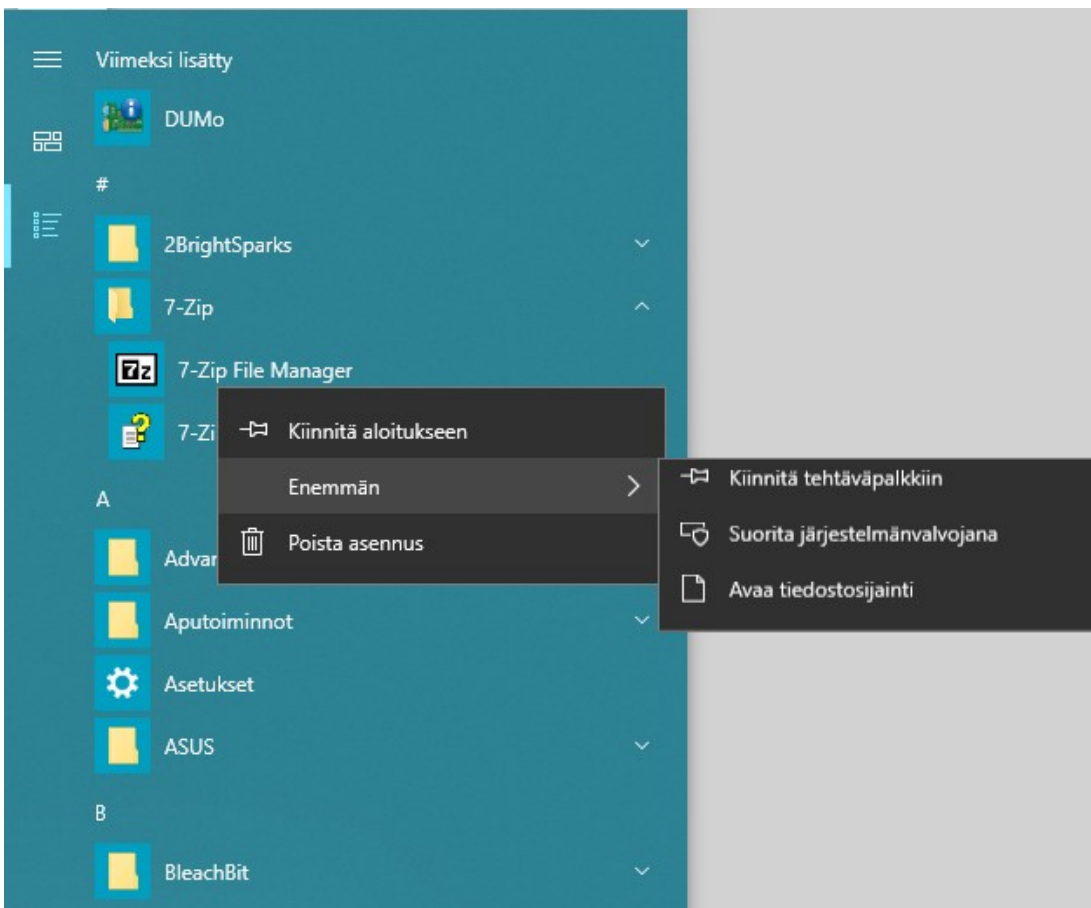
Viimeksi lisätty

DUMo

#

2BrightSparks

7-Zip

7-Zip File Manager

7-Zi

Kiinnitä aloitukseen

Enemmän

Poista asennus

Kiinnitä tehtäväpalkkiin

Suorita järjestelmänvalvojana

Avaa tiedostosijainti

A

Advar

Aputoiminnot

Asetukset

ASUS

B

BleachBit